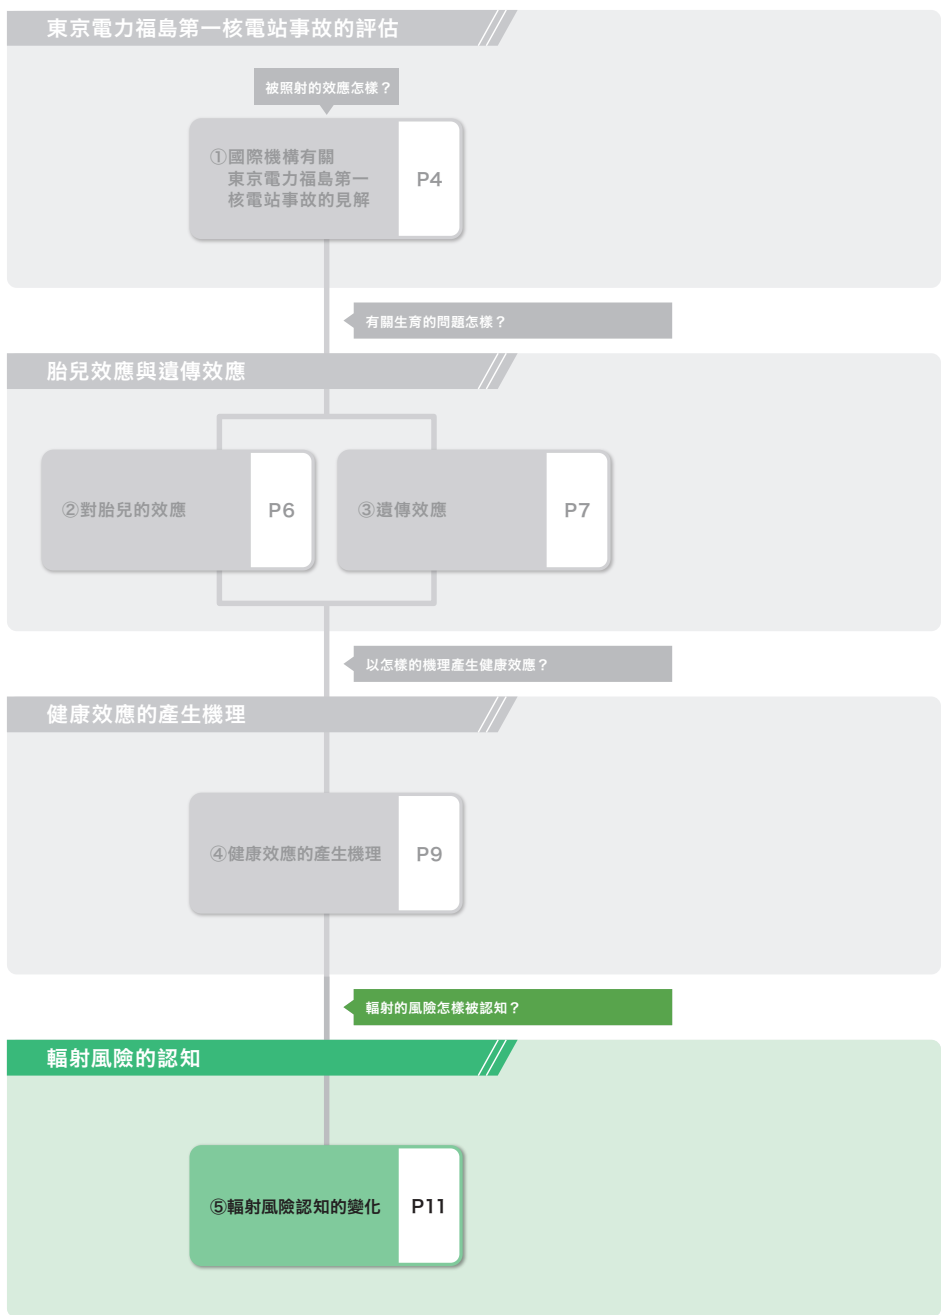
東京電力福島第一核電站事故的評估

被照射的效應怎樣？

①國際機構有關東京電力福島第一核電站事故的見解

P4

有關生育的問題怎樣？

胎兒效應與遺傳效應

②對胎兒的效應

P6

③遺傳效應

P7

以怎樣的機理產生健康效應？

健康效應的產生機理

④健康效應的產生機理

P9

輻射的風險怎樣被認知？

輻射風險的認知

⑤輻射風險認知的變化

P11